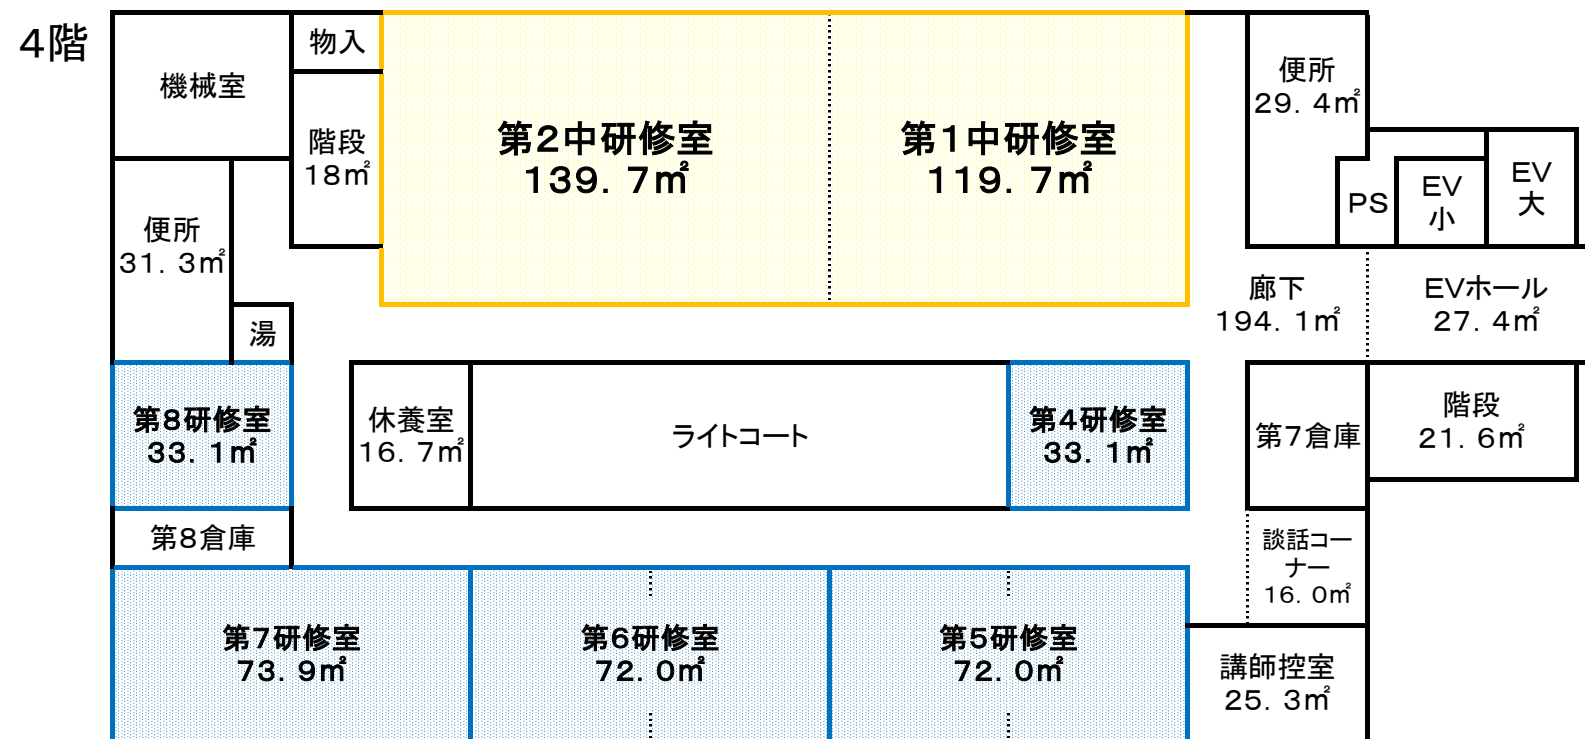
4階

機械室

物入

階段
18㎡

第2中研修室
139．7㎡

第1中研修室
119．7㎡

便所
29．4㎡

PS

EV
小

EV
大

便所
31．3㎡

湯

廊下
194．1㎡

EVホール
27．4㎡

第8研修室
33．1㎡

休養室
16．7㎡

ライトコート

第4研修室
33．1㎡

第7倉庫

階段
21．6㎡

第8倉庫

談話コーナー
16．0㎡

第7研修室
73．9㎡

第6研修室
72．0㎡

第5研修室
72．0㎡

講師控室
25．3㎡